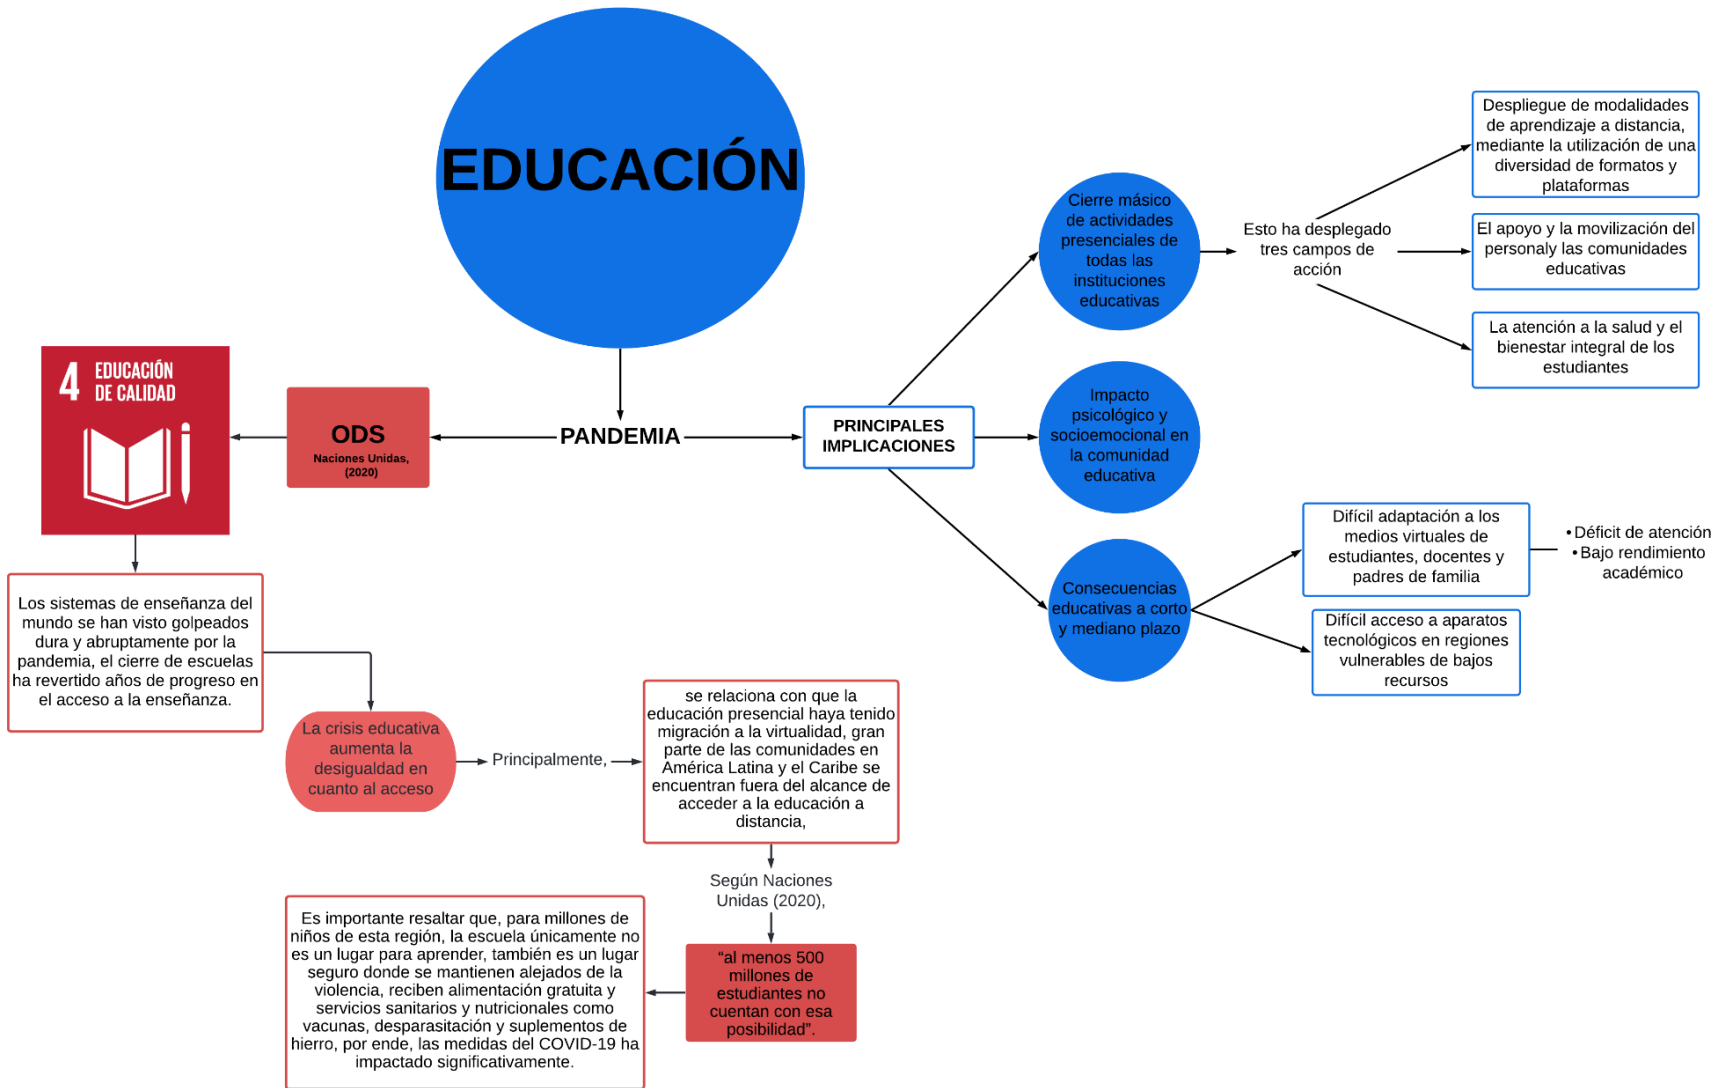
EDUCACIÓN

PANDEMIA

ODS
Naciones Unidas, (2020)

4 EDUCACIÓN DE CALIDAD

Los sistemas de enseñanza del mundo se han visto golpeados dura y abruptamente por la pandemia, el cierre de escuelas ha revertido años de progreso en el acceso a la enseñanza.

La crisis educativa aumenta la desigualdad en cuanto al acceso

Principalmente,

se relaciona con que la educación presencial haya tenido migración a la virtualidad, gran parte de las comunidades en América Latina y el Caribe se encuentran fuera del alcance de acceder a la educación a distancia,

Según Naciones Unidas (2020),

"al menos 500 millones de estudiantes no cuentan con esa posibilidad".

Es importante resaltar que, para millones de niños de esta región, la escuela únicamente no es un lugar para aprender, también es un lugar seguro donde se mantienen alejados de la violencia, reciben alimentación gratuita y servicios sanitarios y nutricionales como vacunas, desparasitación y suplementos de hierro, por ende, las medidas del COVID-19 ha impactado significativamente.

PRINCIPALES IMPLICACIONES

Cierre másico de actividades presenciales de todas las instituciones educativas

Esto ha desplegado tres campos de acción

Despliegue de modalidades de aprendizaje a distancia, mediante la utilización de una diversidad de formatos y plataformas

El apoyo y la movilización del personaly las comunidades educativas

La atención a la salud y el bienestar integral de los estudiantes

Impacto psicológico y socioemocional en la comunidad educativa

Consecuencias educativas a corto y mediano plazo

Difícil adaptación a los medios virtuales de estudiantes, docentes y padres de familia

• Déficit de atención
• Bajo rendimiento académico

Difícil acceso a aparatos tecnológicos en regiones vulnerables de bajos recursos